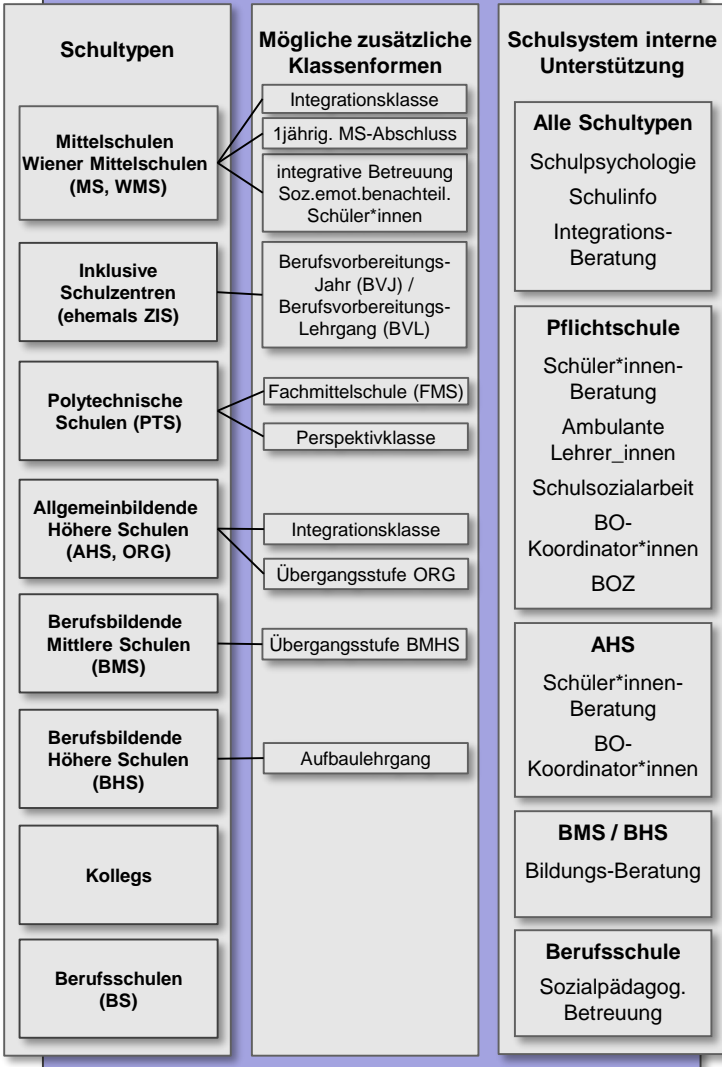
Schultypen

Mittelschulen Wiener Mittelschulen (MS, WMS)

Inklusive Schulzentren (ehemals ZIS)

Polytechnische Schulen (PTS)

Allgemeinbildende Höhere Schulen (AHS, ORG)

Berufsbildende Mittlere Schulen (BMS)

Berufsbildende Höhere Schulen (BHS)

Kollegs

Berufsschulen (BS)

Mögliche zusätzliche Klassenformen

Integrationsklasse

1jährig. MS-Abschluss

integrative Betreuung Soz.emot.benachteil. Schüler*innen

Berufsvorbereitungs-Jahr (BVJ) / Berufsvorbereitungs-Lehrgang (BVL)

Fachmittelschule (FMS)

Perspektivklasse

Integrationsklasse

Übergangsstufe ORG

Übergangsstufe BMHS

Aufbaulehrgang

Schulsystem interne Unterstützung

Alle Schultypen

Schulpsychologie

Schulinfo

Integrations-Beratung

Pflichtschule

Schüler*innen-Beratung

Ambulante Lehrer_innen

Schulsozialarbeit

BO-Koordinator*innen

BOZ

AHS

Schüler*innen-Beratung

BO-Koordinator*innen

BMS / BHS

Bildungs-Beratung

Berufsschule

Sozialpädagog. Betreuung